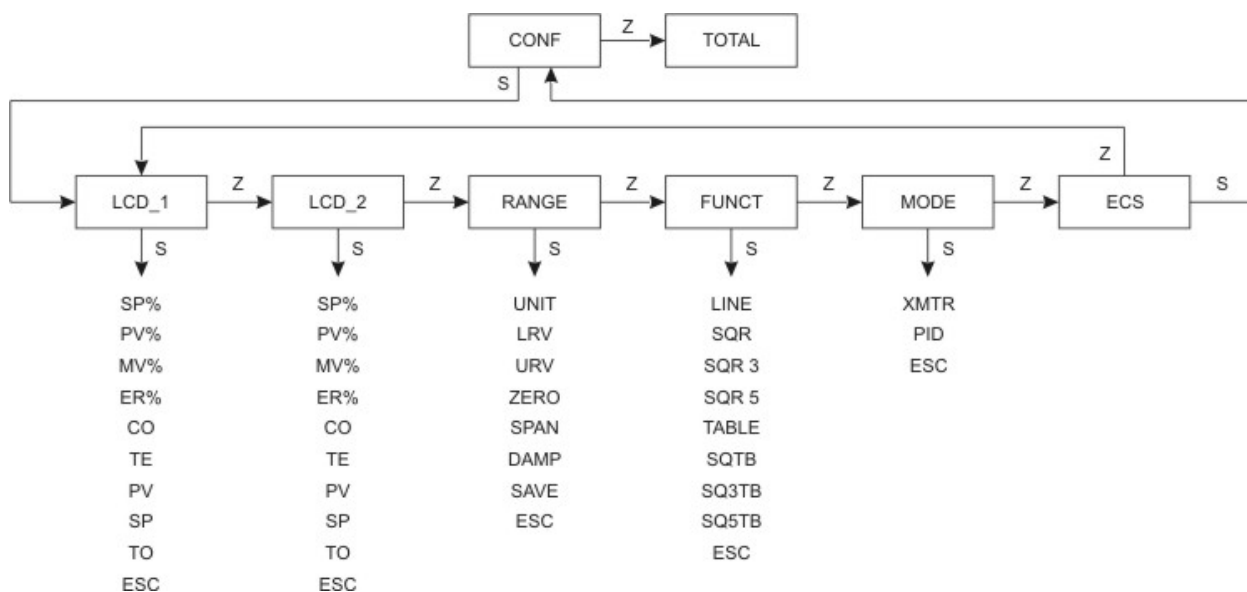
CONF
Z
TOTAL
S

Z

LCD_1
Z
LCD_2
Z
RANGE
Z
FUNCT
Z
MODE
Z
ECS
S

S
SP%
PV%
MV%
ER%
CO
TE
PV
SP
TO
ESC

S
SP%
PV%
MV%
ER%
CO
TE
PV
SP
TO
ESC

S
UNIT
LRV
URV
ZERO
SPAN
DAMP
SAVE
ESC

S
LINE
SQR
SQR 3
SQR 5
TABLE
SQTB
SQ3TB
SQ5TB
ESC

S
XMTR
PID
ESC